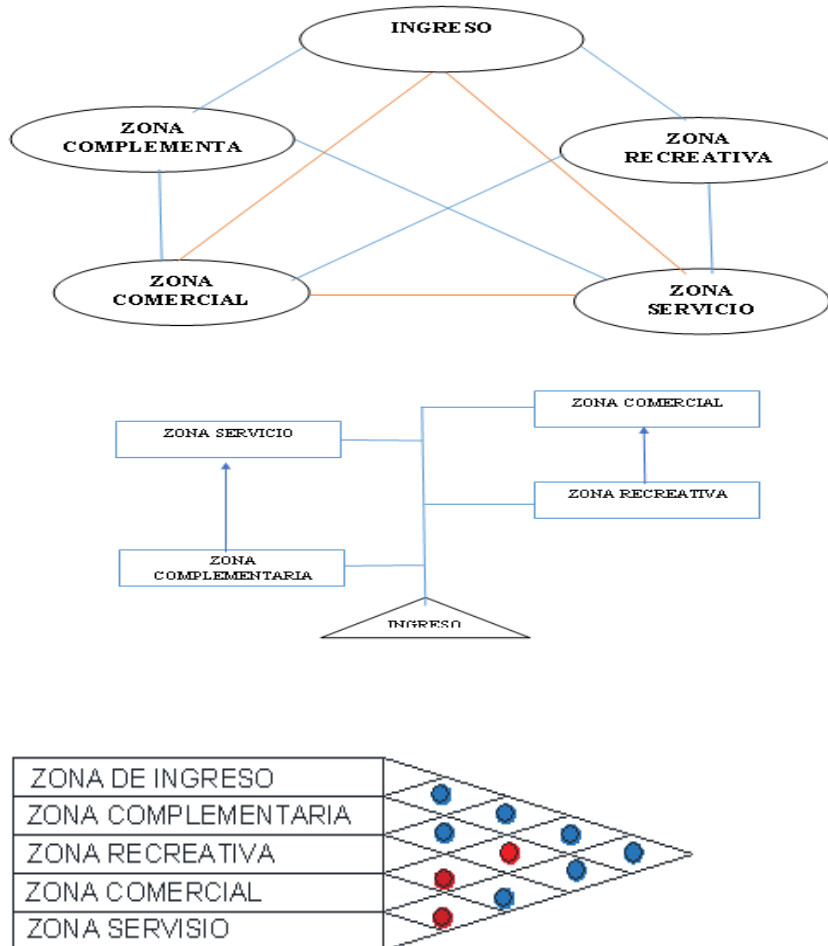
INGRESO

ZONA COMPLEMENTA

ZONA RECREATIVA

ZONA COMERCIAL

ZONA SERVICIO

ZONA COMERCIAL

ZONA SERVICIO

ZONA RECREATIVA

ZONA COMPLEMENTARIA

INGRESO

ZONA DE INGRESO
ZONA COMPLEMENTARIA
ZONA RECREATIVA
ZONA COMERCIAL
ZONA SERVISIO